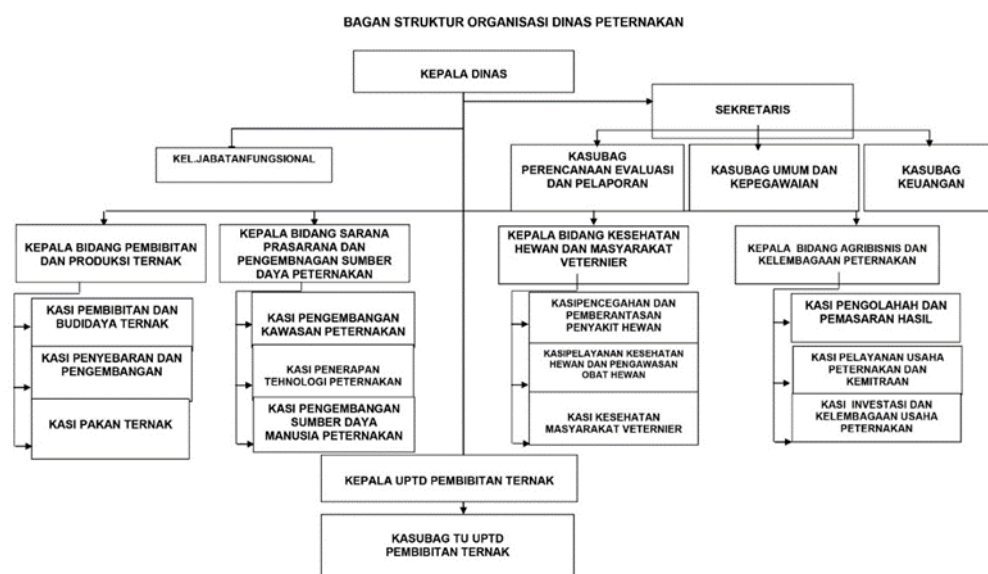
BAGAN STRUKTUR ORGANISASI DINAS PETERNAKAN

KEPALA DINAS

SEKRETARIS

KEL.JABATANFUNGSIONAL

KASUBAG PERENCANAAN EVALUASI DAN PELAPORAN

KASUBAG UMUM DAN KEPEGAWAIAN

KASUBAG KEUANGAN

KEPALA BIDANG PEMBIBITAN DAN PRODUKSI TERNAK

KASI PEMBIBITAN DAN BUDIDAYA TERNAK

KASI PENYEBARAN DAN PENGEMBANGAN

KASI PAKAN TERNAK

KEPALA BIDANG SARANA PRASARANA DAN PENGEMBNAGAN SUMBER DAYA PETERNAKAN

KASI PENGEMBANGAN KAWASAN PETERNAKAN

KASI PENERAPAN TEHNOLOGI PETERNAKAN

KASI PENGEMBANGAN SUMBER DAYA MANUSIA PETERNAKAN

KEPALA BIDANG KESEHATAN HEWAN DAN MASYARAKAT VETERNIER

KASIPENCEGAHAN DAN PEMBERANTASAN PENYAKIT HEWAN

KASIPELAYANAN KESEHATAN HEWAN DAN PENGAWASAN OBAT HEWAN

KASI KESEHATAN MASYARAKAT VETERNIER

KEPALA BIDANG AGRIBISNIS DAN KELEMBAGAAN PETERNAKAN

KASI PENGOLAHAH DAN PEMASARAN HASIL

KASI PELAYANAN USAHA PETERNAKAN DAN KEMITRAAN

KASI INVESTASI DAN KELEMBAGAAN USAHA PETERNAKAN

KEPALA UPTD PEMBIBITAN TERNAK

KASUBAG TU UPTD PEMBIBITAN TERNAK